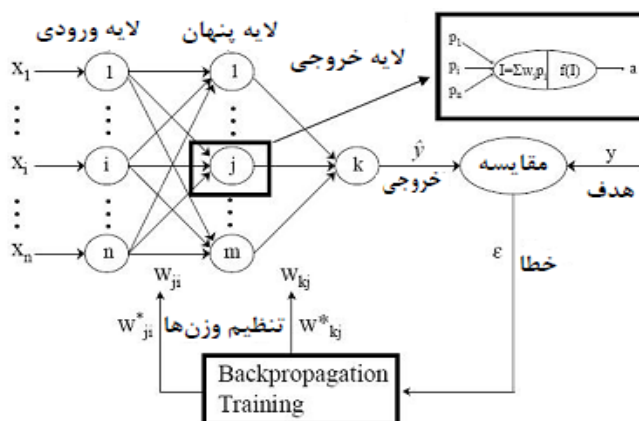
لایه ورودی
لایه پنهان
لایه خروجی

$p_1$
$p_i$
$p_n$
$I=\Sigma w_i p_i$
$f(I)$
a

$X_1$
$X_i$
$X_n$
1
i
n
1
j
m
k

$\hat{y}$
خروجی
مقایسه
y
هدف

$\varepsilon$
خطا

$W_{ji}$
$W_{kj}$
$W^*_{ji}$
تنظیم وزن‌ها
$W^*_{kj}$

Backpropagation Training